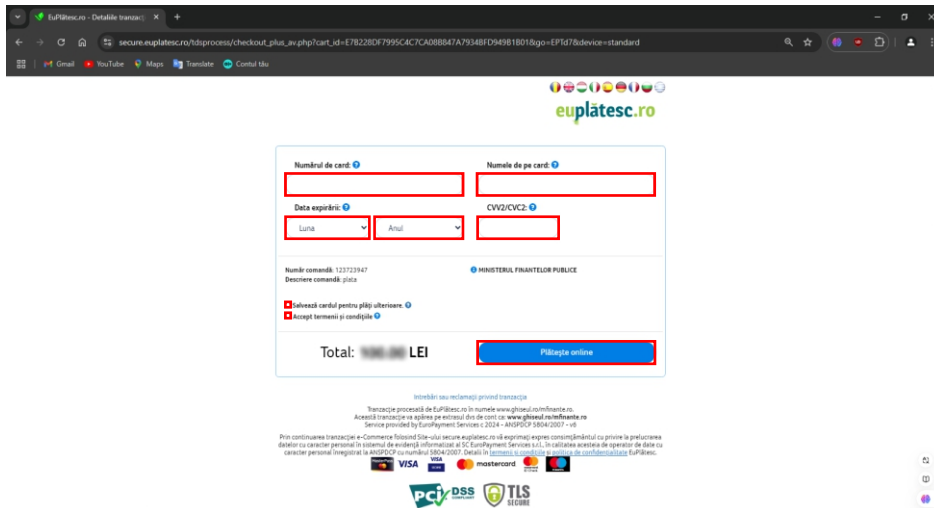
EuPlătesc.ro - Detaliile tranzac ×
+
secure.euplatesc.ro/tdsprocess/checkout_plus_av.php?cart_id=E78228DF7995C4C7CA08B847A7934BFD949B1B01&go=EPTd7&device=standard
Gmail YouTube Maps Translate Contul tău

euplătesc.ro

Numărul de card:
Numele de pe card:
Data expirării:
Luna
Anul
CVV2/CVC2:

Număr comandă: 123723947
Descriere comandă: plata
MINISTERUL FINANTELOR PUBLICE

Salvează cardul pentru plăți ulterioare.
Accept termenii și condițiile

Total: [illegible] LEI
Plătește online

Intrebări sau reclamații privind tranzacția

Tranzacție procesată de EuPlătesc.ro în numele www.ghiseul.ro/mfinante.ro
Această tranzacție va apărea pe extrasul dvs de cont ca: www.ghiseul.ro/mfinante.ro
Service provided by EuroPayment Services c 2024 - ANSPDCP 5804/2007 - v6

Prin continuarea tranzacției e-Commerce folosind Site-ului secure.euplatesc.ro vă exprimați expres consimțământul cu privire la prelucrarea datelor cu caracter personal în sistemul de evidență informatizat al SC EuroPayment Services s.r.l.. În calitatea acestuia de operator de date cu caracter personal înregistrat la ANSPDCP cu numărul 5804/2007. Detalii în termenii și condițiile și politica de confidențialitate EuPlătesc.

VISA mastercard
PCI DSS COMPLIANT TLS SECURE